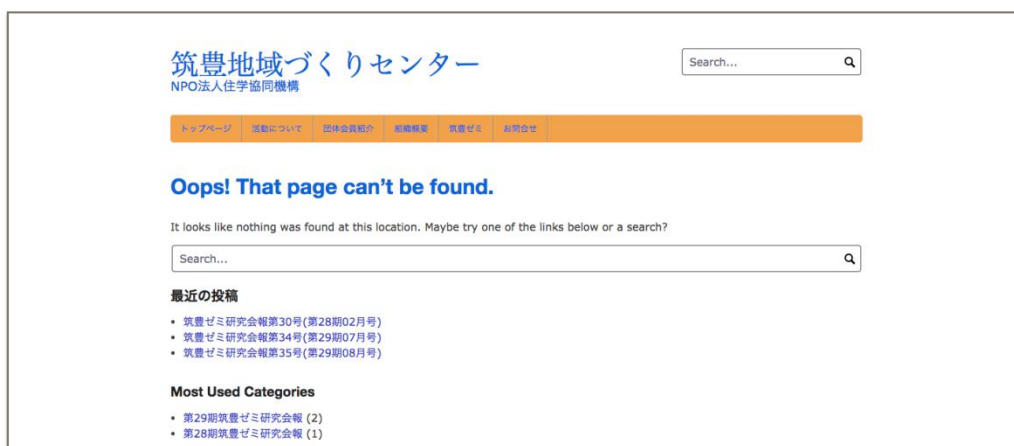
筑豊地域づくりセンター
NPO法人住学協同機構

Search...

トップページ | 活動について | 団体会員紹介 | 組織概要 | 筑豊ゼミ | お問合せ

Oops! That page can’t be found.

It looks like nothing was found at this location. Maybe try one of the links below or a search?

Search...

最近の投稿

- 筑豊ゼミ研究会報第30号(第28期02月号)
- 筑豊ゼミ研究会報第34号(第29期07月号)
- 筑豊ゼミ研究会報第35号(第29期08月号)

Most Used Categories

- 第29期筑豊ゼミ研究会報 (2)
- 第28期筑豊ゼミ研究会報 (1)